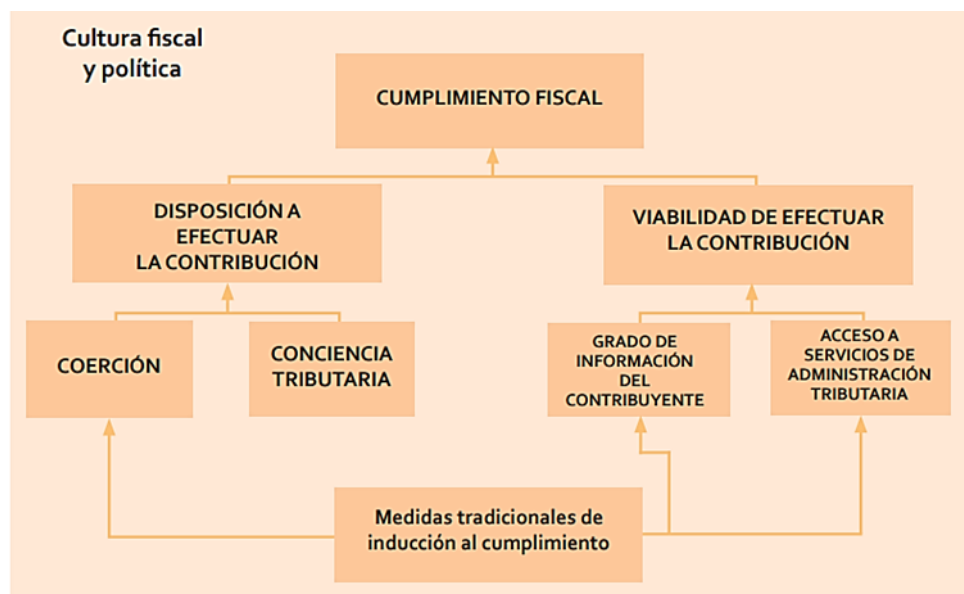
Cultura fiscal y política

CUMPLIMIENTO FISCAL

DISPOSICIÓN A EFECTUAR LA CONTRIBUCIÓN

VIABILIDAD DE EFECTUAR LA CONTRIBUCIÓN

COERCIÓN

CONCIENCIA TRIBUTARIA

GRADO DE INFORMACIÓN DEL CONTRIBUYENTE

ACCESO A SERVICIOS DE ADMINISTRACIÓN TRIBUTARIA

Medidas tradicionales de inducción al cumplimiento